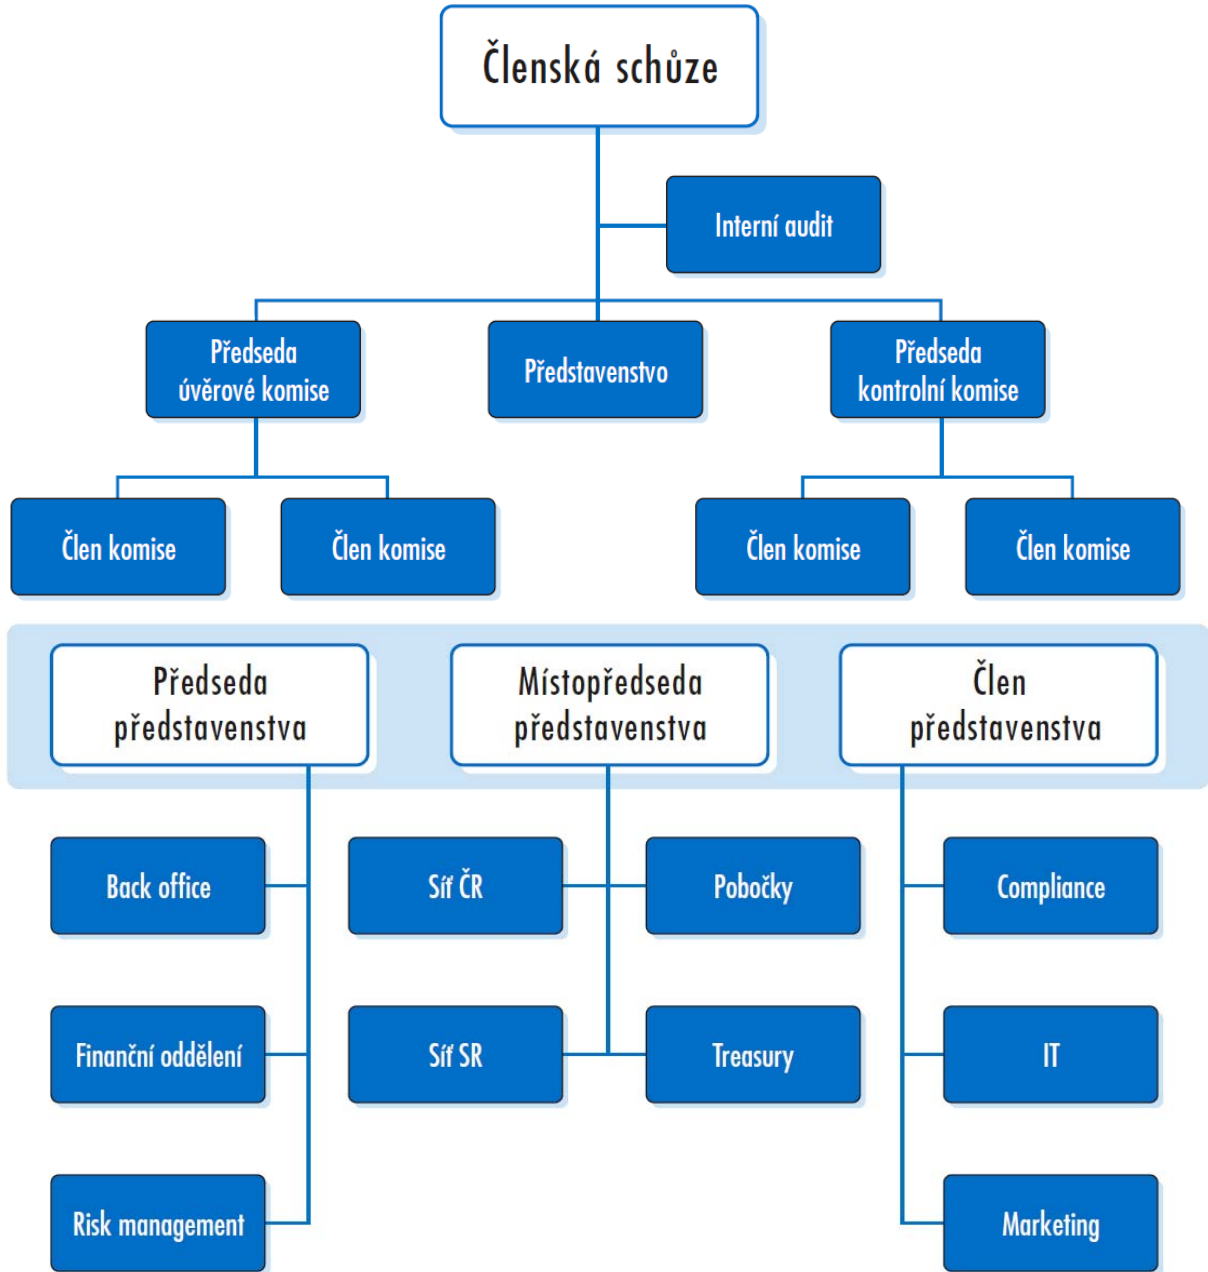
Členská schůze

Interní audit

Předseda úvěrové komise

Představenstvo

Předseda kontrolní komise

Člen komise

Člen komise

Člen komise

Člen komise

Předseda představenstva

Místopředseda představenstva

Člen představenstva

Back office

Finanční oddělení

Risk management

Síť ČR

Pobočky

Síť SR

Treasury

Compliance

IT

Marketing